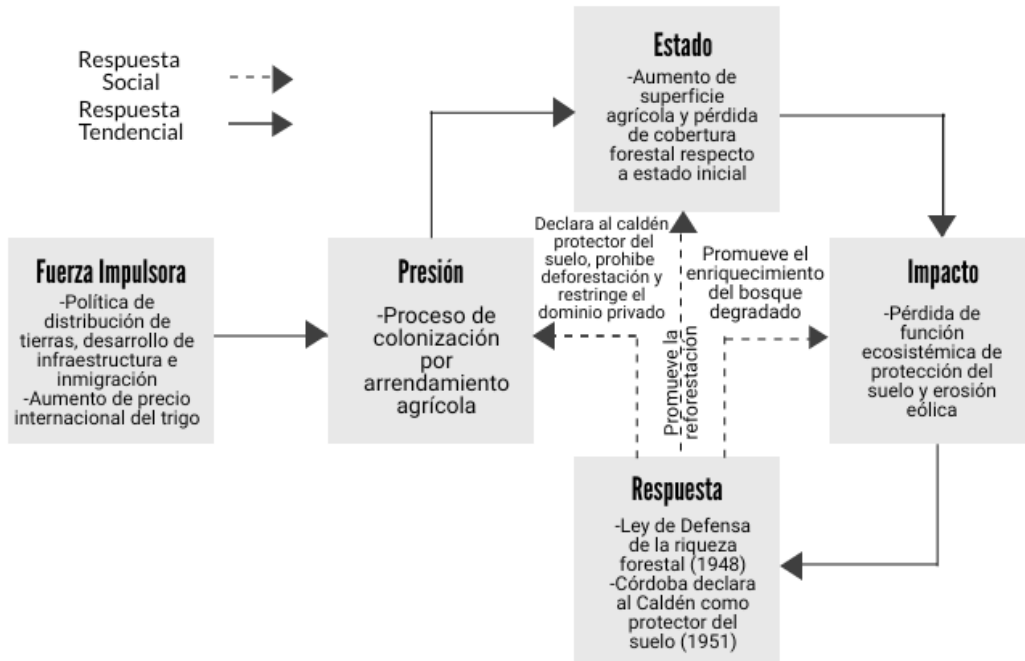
Respuesta Social

Respuesta Tendencial

Estado
-Aumento de superficie agrícola y pérdida de cobertura forestal respecto a estado inicial

Fuerza Impulsora
-Política de distribución de tierras, desarrollo de infraestructura e inmigración
-Aumento de precio internacional del trigo

Presión
-Proceso de colonización por arrendamiento agrícola

Declara al caldén protector del suelo, prohibe deforestación y restringe el dominio privado

Promueve la reforestación

Promueve el enriquecimiento del bosque degradado

Impacto
-Pérdida de función ecosistémica de protección del suelo y erosión eólica

Respuesta
-Ley de Defensa de la riqueza forestal (1948)
-Córdoba declara al Caldén como protector del suelo (1951)